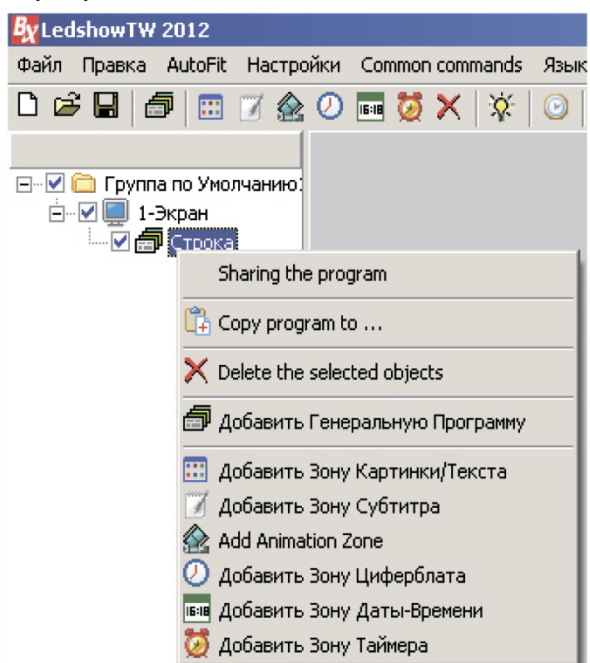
BX LedshowTW 2012
Файл Правка AutoFit Настройки Common commands Язык

16:18

Группа по Умолчанию
1-Экран
Строка

Sharing the program
Copy program to ...
Delete the selected objects
Добавить Генеральную Программу
Добавить Зону Картинки/Текста
Добавить Зону Субтитра
Add Animation Zone
Добавить Зону Циферблата
16:18 Добавить Зону Даты-Времени
Добавить Зону Таймера